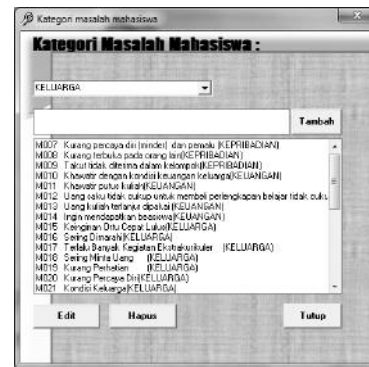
Kategori masalah mahasiswa

Kategori Masalah Mahasiswa :

KELUARGA

Tambah

M007 Kurang percaya diri (minder) dan pemalu (KEPRIBADIAN)
M008 Kurang terbuka pada orang lain(KEPRIBADIAN)
M009 Takut tidak diterima dalam kelompok(KEPRIBADIAN)
M010 Khawatir dengan kondisi keuangan keluarga(KEUANGAN)
M011 Khawatir putus kuliah(KEUANGAN)
M012 Uang saku tidak cukup untuk membeli perlengkapan belajar tidak cuku
M013 Uang kuliah terlanjur dipakai(KEUANGAN)
M014 Ingin mendapatkan beasiswa(KEUANGAN)
M015 Keinginan Untu Cepat Lulus(KELUARGA)
M016 Sering Dimarahi(KELUARGA)
M017 Terlalu Banyak Kegiatan Ekstrakurikuler (KELUARGA)
M018 Sering Minta Uang (KELUARGA)
M019 Kurang Perhatian (KELUARGA)
M020 Kurang Percaya Diri(KELUARGA)
M021 Kondisi Keluarga(KELUARGA)

Edit
Hapus
Tutup